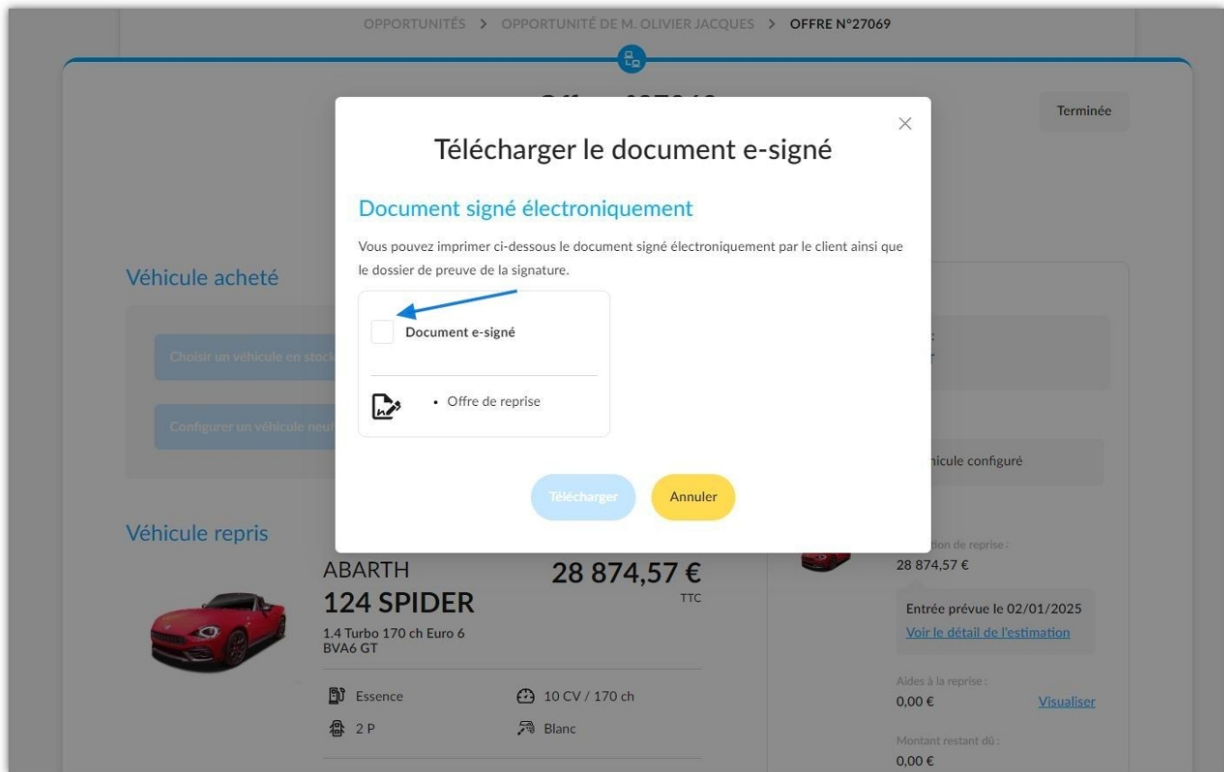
OPPORTUNITÉS > OPPORTUNITÉ DE M. OLIVIER JACQUES > OFFRE N°27069

Terminée

Télécharger le document e-signé

×

Document signé électroniquement

Vous pouvez imprimer ci-dessous le document signé électroniquement par le client ainsi que le dossier de preuve de la signature.

Document e-signé

• Offre de reprise

Télécharger

Annuler

Véhicule acheté

Choisir un véhicule en stock

Configurer un véhicule neuf

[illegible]hicule configuré

Véhicule repris

ABARTH

124 SPIDER

1.4 Turbo 170 ch Euro 6 BVA6 GT

28 874,57 €

TTC

Essence

10 CV / 170 ch

2 P

Blanc

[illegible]ion de reprise :

28 874,57 €

Entrée prévue le 02/01/2025

Voir le détail de l'estimation

Aides à la reprise :

0,00 €

Visualiser

Montant restant dû :

0,00 €